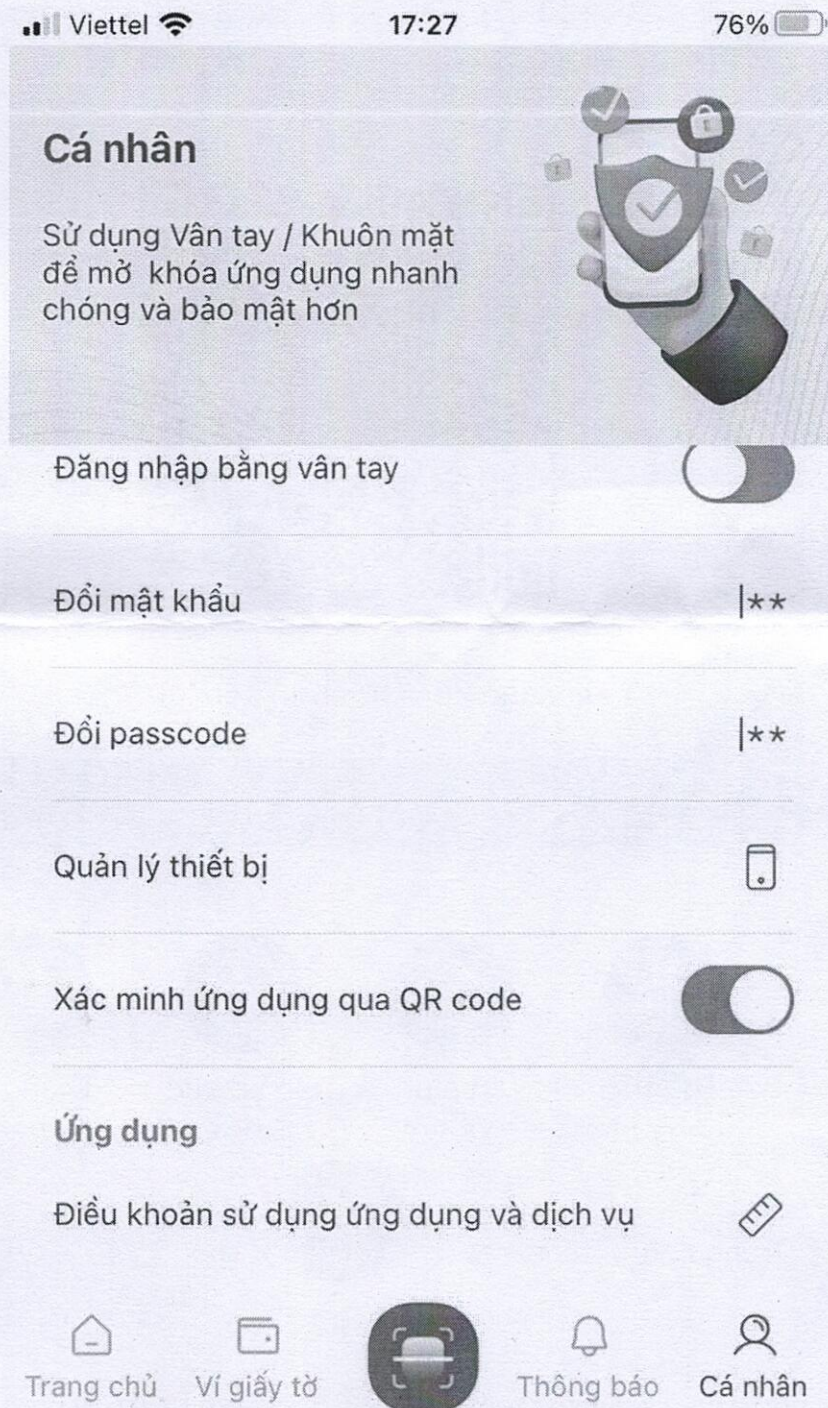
Viettel 17:27 76%

Cá nhân

Sử dụng Vân tay / Khuôn mặt để mở khóa ứng dụng nhanh chóng và bảo mật hơn

Đăng nhập bằng vân tay

Đổi mật khẩu |**

Đổi passcode |**

Quản lý thiết bị

Xác minh ứng dụng qua QR code

Ứng dụng

Điều khoản sử dụng ứng dụng và dịch vụ

Trang chủ Ví giấy tờ Thông báo Cá nhân